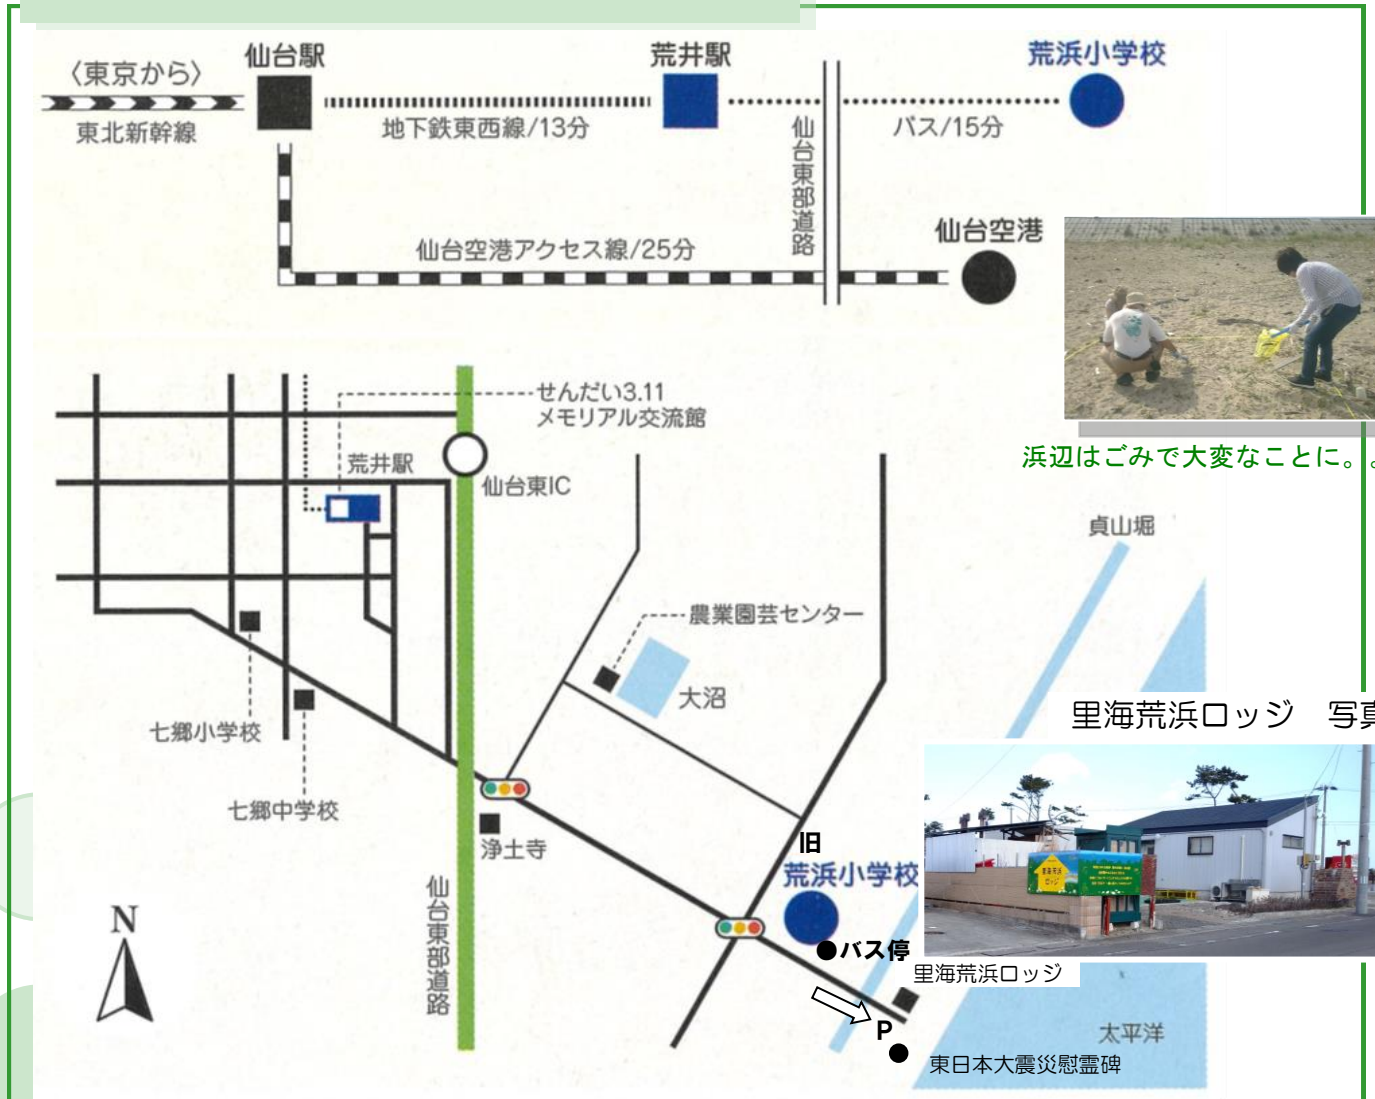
〈東京から〉
東北新幹線
仙台駅
地下鉄東西線/13分
荒井駅
仙台東部道路
バス/15分
荒浜小学校
仙台空港アクセス線/25分
仙台空港

浜辺はごみで大変なことに。

せんだい3.11
メモリアル交流館
荒井駅
仙台東IC
貞山堀
農業園芸センター
大沼
七郷小学校
七郷中学校
浄土寺
仙台東部道路
旧
荒浜小学校
●バス停
P
東日本大震災慰霊碑
太平洋
N

里海荒浜ロッジ　写真
里海荒浜ロッジ